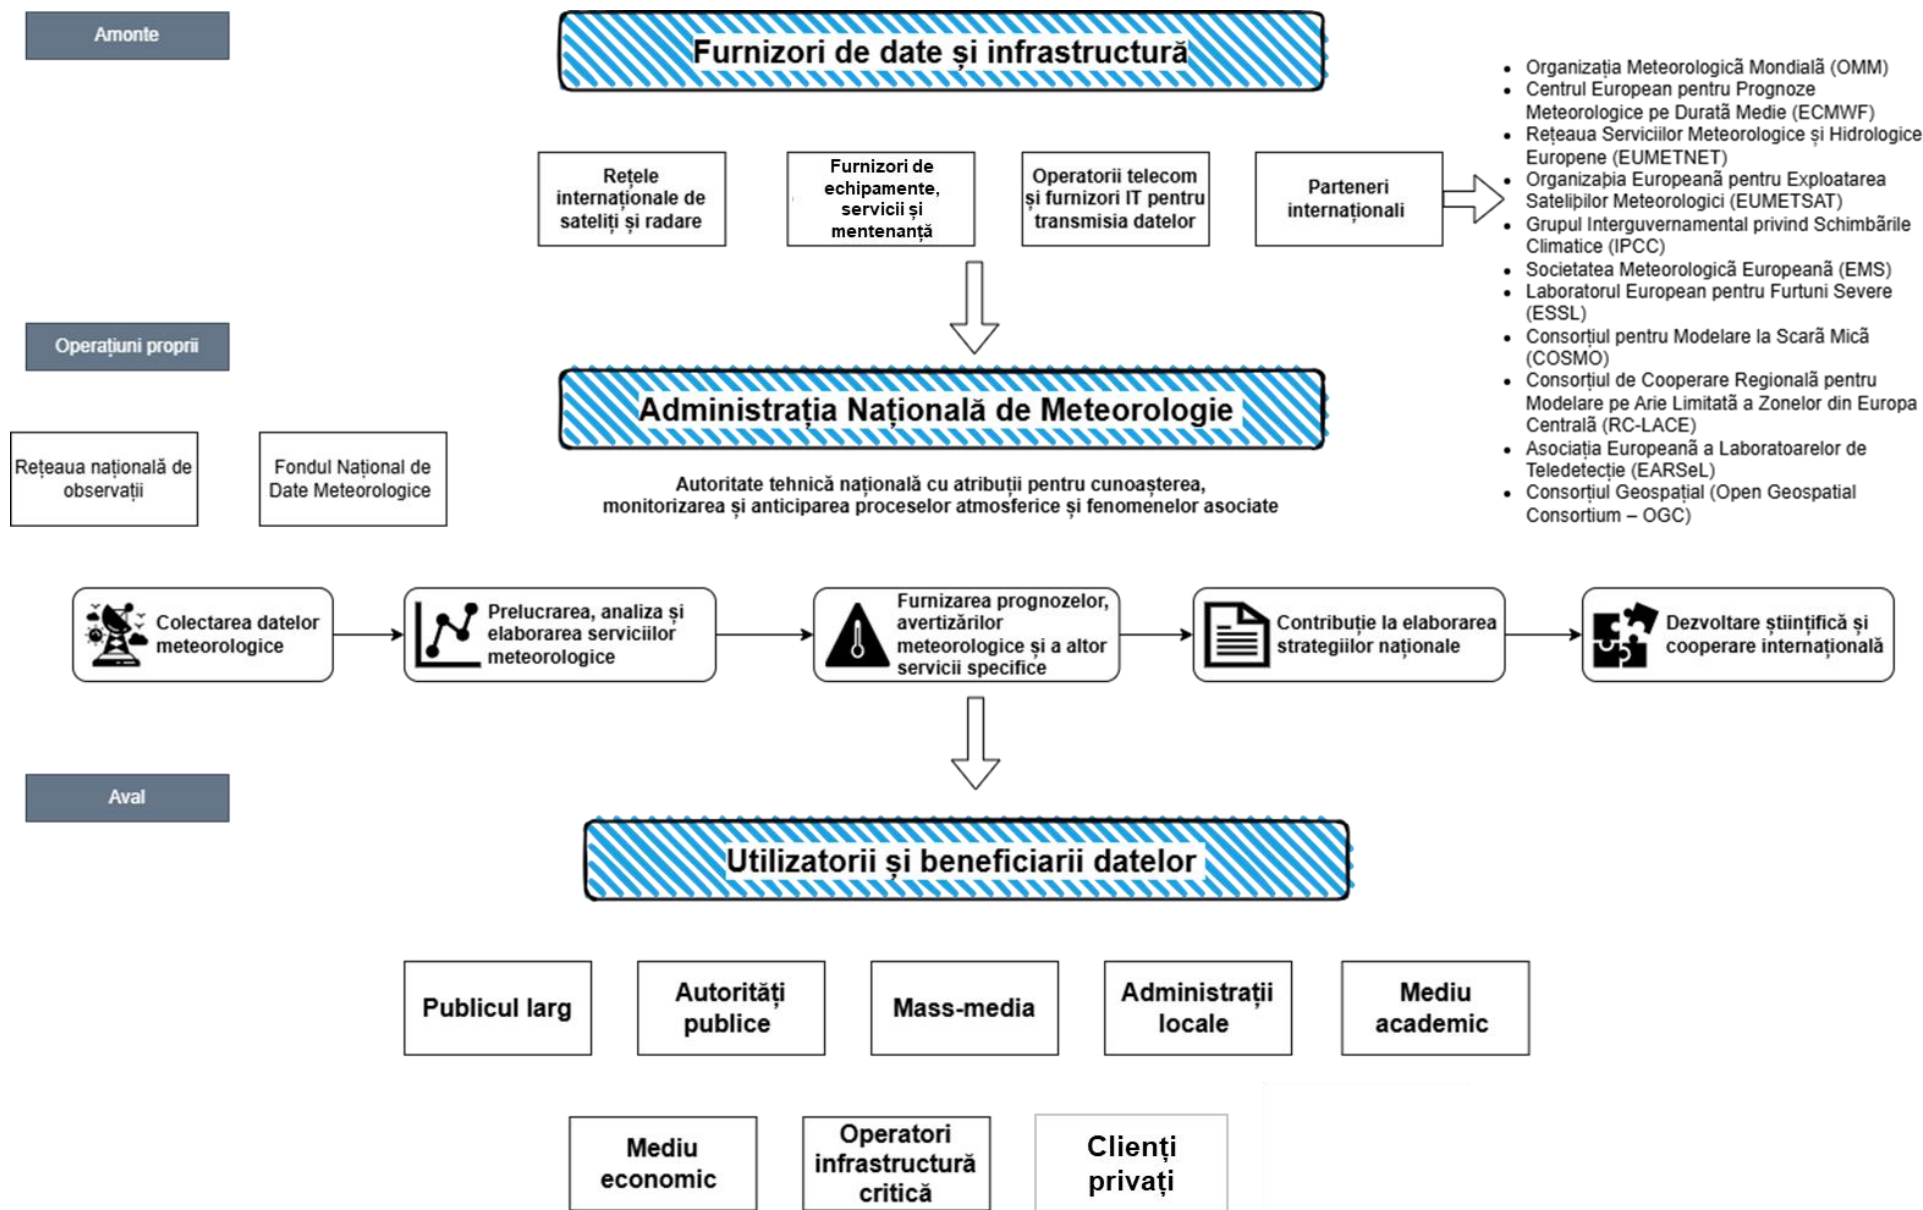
Amonte

Furnizori de date și infrastructură

Rețele internaționale de sateliți și radare

Furnizori de echipamente, servicii și mentenanță

Operatorii telecom și furnizori IT pentru transmisia datelor

Parteneri internaționali

- Organizația Meteorologică Mondială (OMM)
- Centrul European pentru Prognoze Meteorologice pe Durată Medie (ECMWF)
- Rețeaua Serviciilor Meteorologice și Hidrologice Europene (EUMETNET)
- Organizația Europeană pentru Exploatarea Sateliților Meteorologici (EUMETSAT)
- Grupul Interguvernamental privind Schimbările Climatice (IPCC)
- Societatea Meteorologică Europeană (EMS)
- Laboratorul European pentru Furtuni Severe (ESSL)
- Consorțiul pentru Modelare la Scară Mică (COSMO)
- Consorțiul de Cooperare Regională pentru Modelare pe Arie Limitată a Zonelor din Europa Centrală (RC-LACE)
- Asociația Europeană a Laboratoarelor de Teledetecție (EARSeL)
- Consorțiul Geospațial (Open Geospatial Consortium – OGC)

Operațiuni proprii

Administrația Națională de Meteorologie

Rețeaua națională de observații

Fondul Național de Date Meteorologice

Autoritate tehnică națională cu atribuții pentru cunoașterea, monitorizarea și anticiparea proceselor atmosferice și fenomenelor asociate

Colectarea datelor meteorologice

Prelucrarea, analiza și elaborarea serviciilor meteorologice

Furnizarea prognozelor, avertizărilor meteorologice și a altor servicii specifice

Contribuție la elaborarea strategiilor naționale

Dezvoltare științifică și cooperare internațională

Aval

Utilizatorii și beneficiarii datelor

Publicul larg

Autorități publice

Mass-media

Administrații locale

Mediu academic

Mediu economic

Operatori infrastructură critică

Clienți privați